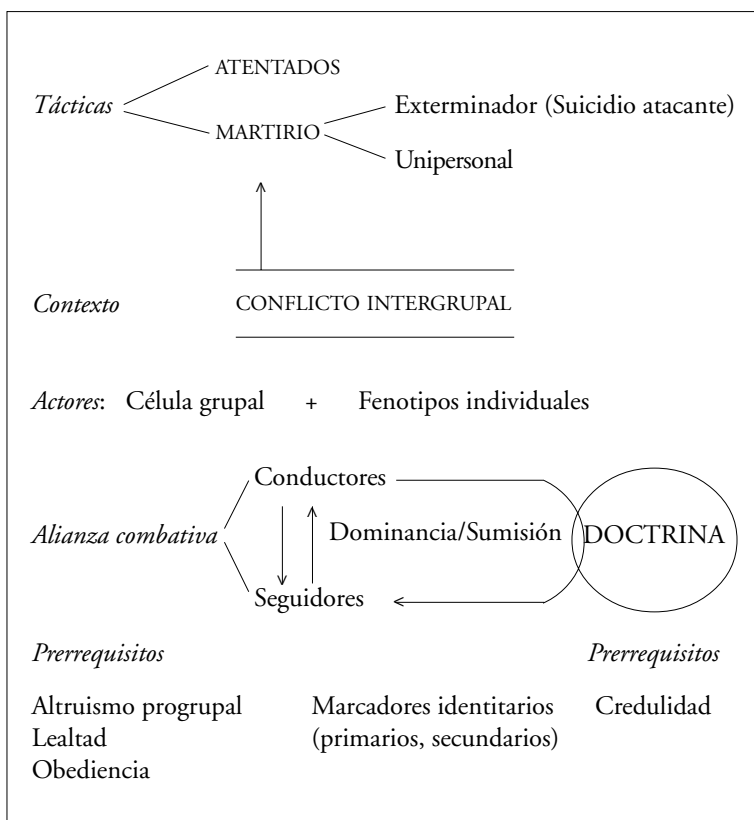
*Tácticas*

ATENTADOS

MARTIRIO

Exterminador (Suicidio atacante)

Unipersonal

*Contexto*

CONFLICTO INTERGRUPAL

*Actores*: Célula grupal + Fenotipos individuales

*Alianza combativa*

Conductores

Dominancia/Sumisión

Seguidores

DOCTRINA

*Prerrequisitos*

*Prerrequisitos*

Altruismo progrupal
Lealtad
Obediencia

Marcadores identitarios (primarios, secundarios)

Credulidad